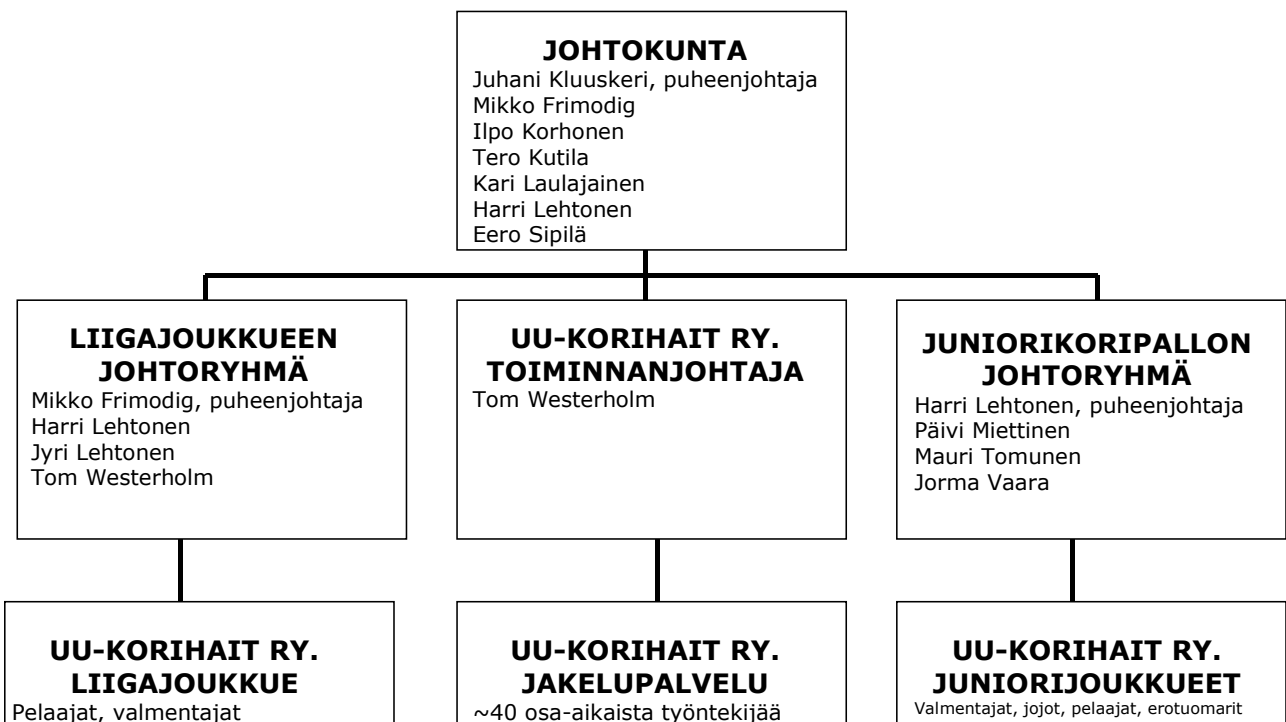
JOHTOKUNTA
Juhani Kluuskeri, puheenjohtaja
Mikko Frimodig
Ilpo Korhonen
Tero Kutila
Kari Laulajainen
Harri Lehtonen
Eero Sipilä

LIIGAJOUKKUEEN JOHTORYHMÄ
Mikko Frimodig, puheenjohtaja
Harri Lehtonen
Jyri Lehtonen
Tom Westerholm

UU-KORIHAIT RY. TOIMINNANJOHTAJA
Tom Westerholm

JUNIORIKORIPALLON JOHTORYHMÄ
Harri Lehtonen, puheenjohtaja
Päivi Miettinen
Mauri Tomunen
Jorma Vaara

UU-KORIHAIT RY. LIIGAJOUKKUE
Pelaajat, valmentajat

UU-KORIHAIT RY. JAKELUPALVELU
~40 osa-aikaista työntekijää

UU-KORIHAIT RY. JUNIORIJOUKKUEET
Valmentajat, jojot, pelaajat, erotuomarit